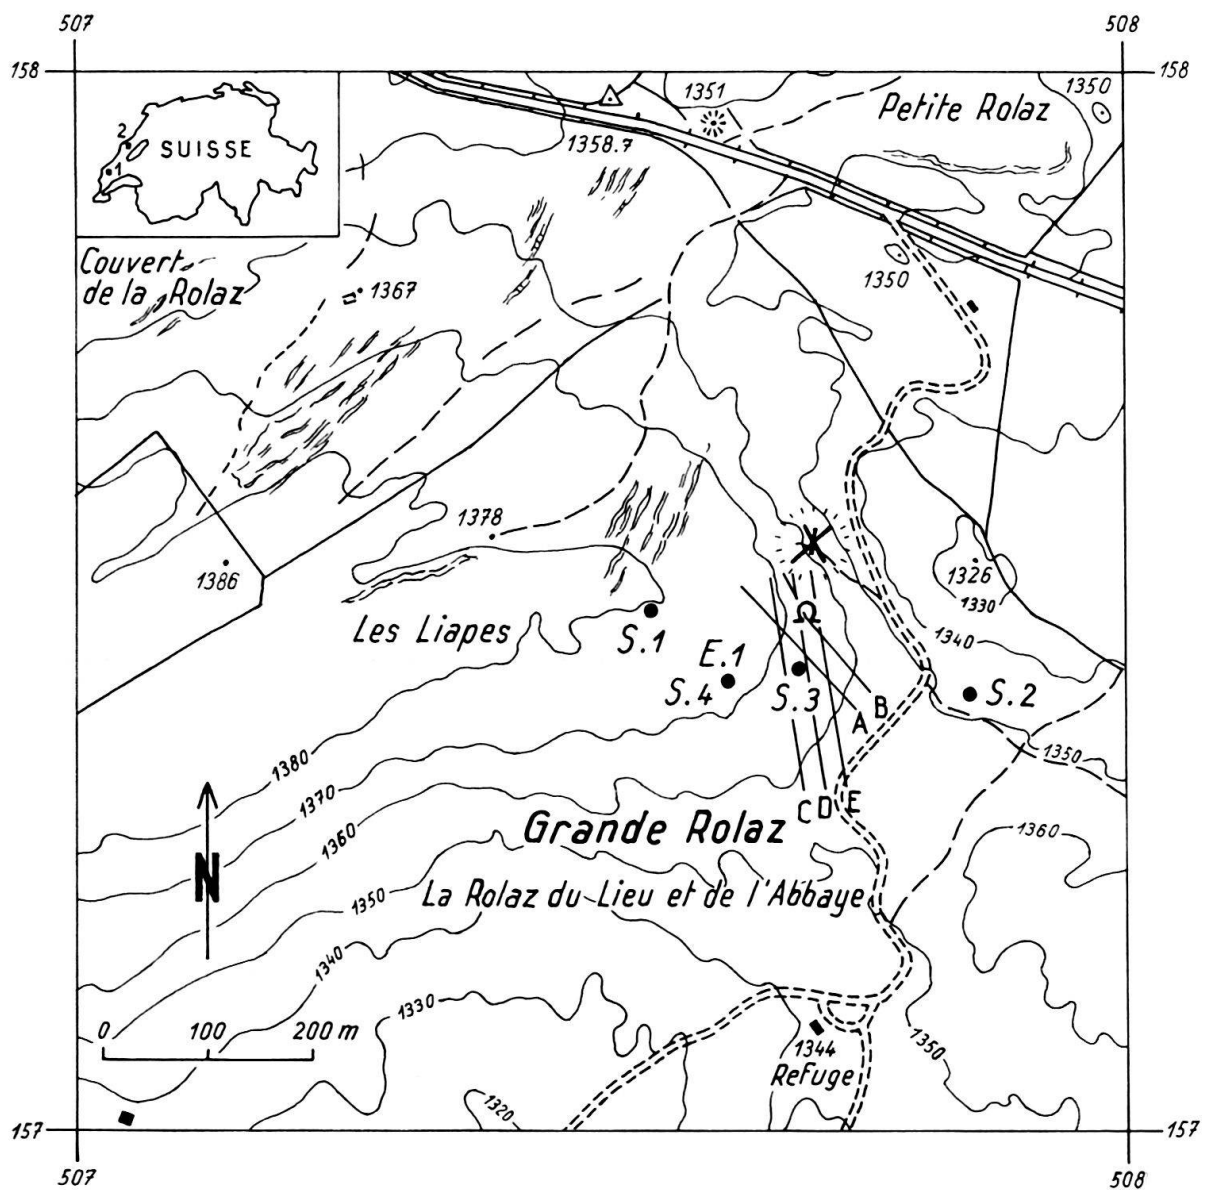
507
508
158
158
1351
1350
Petite Rolaz
1358.7
2
SUISSE
1
Couvert de la Rolaz
1367
1350
1378
1386
1326
1330
Les Liapes
S.1
1340
E.1
S.4
S.3
S.2
B
A
1380
1350
1370
C D E
1360
Grande Rolaz
N
1360
La Rolaz du Lieu et de l'Abbaye
1350
1340
0
100
200 m
1330
1344
Refuge
1350
1320
157
157
507
508